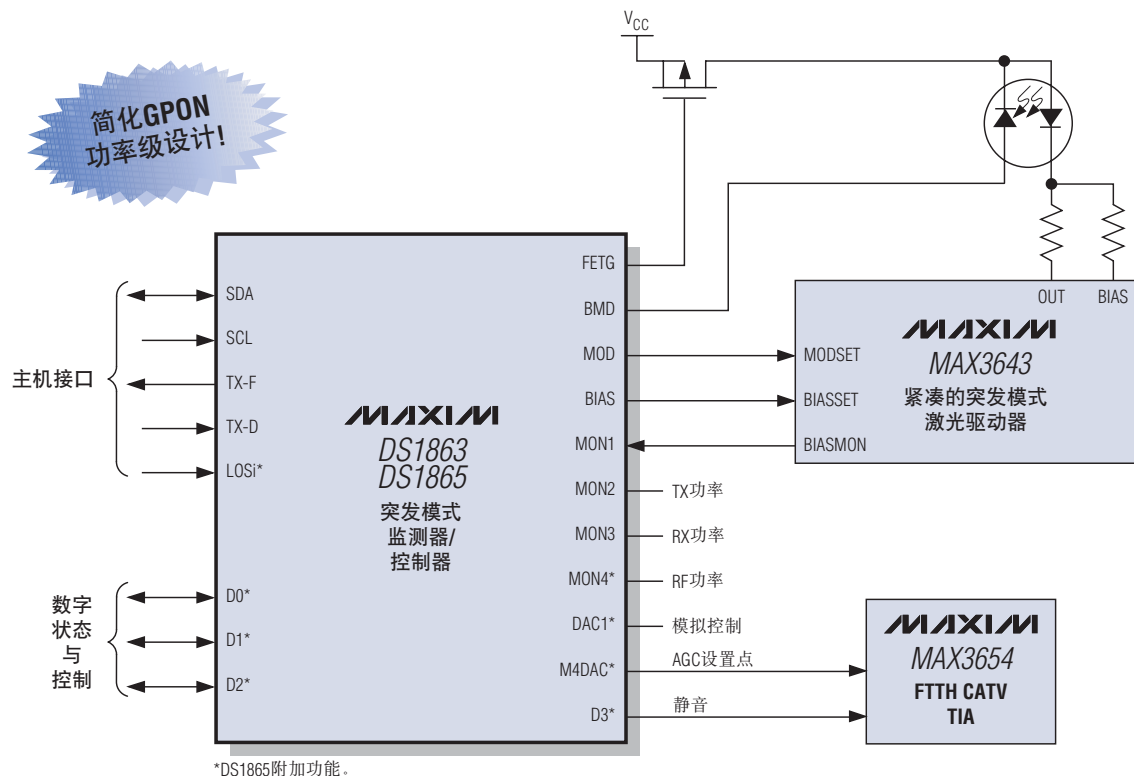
简化GPON
功率级设计!

$V_{CC}$

主机接口

SDA
SCL
TX-F
TX-D
LOSi*

数字
状态
与
控制

D0*
D1*
D2*

MAXIM
DS1863
DS1865
突发模式
监测器/
控制器

FETG
BMD
MOD
BIAS
MON1
MON2
MON3
MON4*
DAC1*
M4DAC*
D3*

TX功率
RX功率
RF功率
模拟控制
AGC设置点
静音

OUT
BIAS

MAXIM
MAX3643
紧凑的突发模式
激光驱动器

MODSET
BIASSET
BIASMON

MAXIM
MAX3654
FTTH CATV
TIA

*DS1865附加功能。